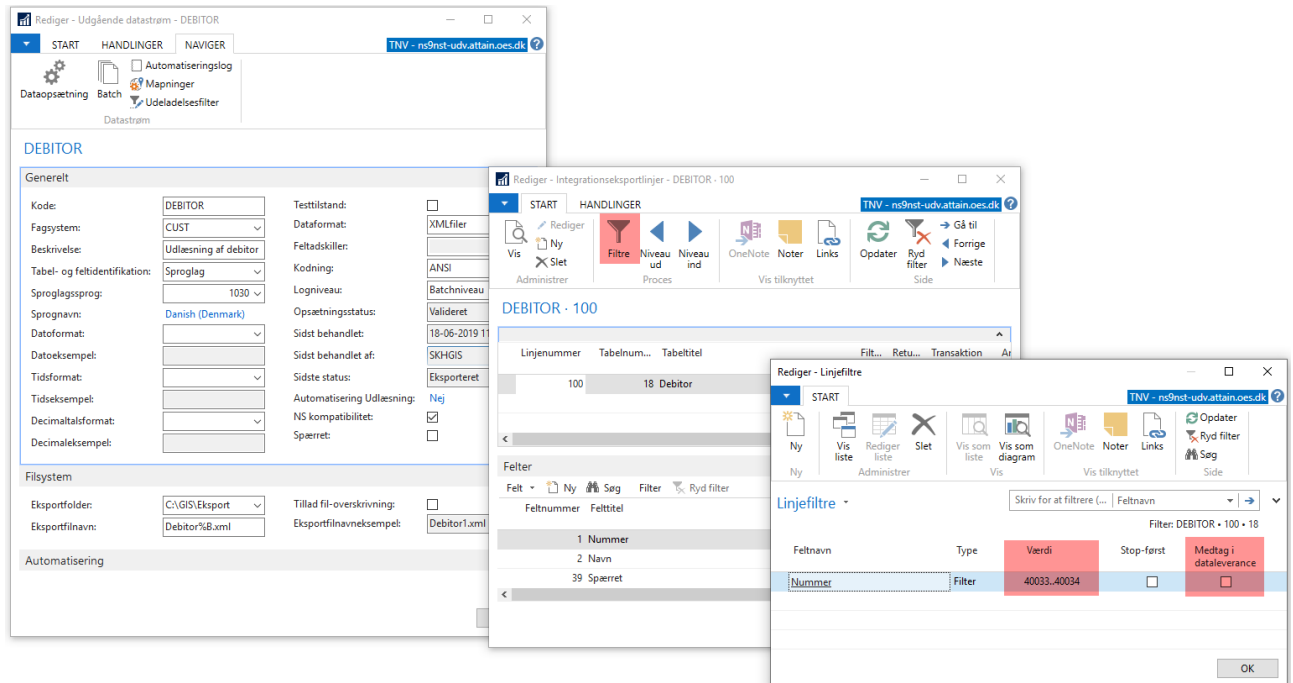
Rediger - Udgående datastrøm - DEBITOR

START HANDLINGER NAVIGER

TNV - ns9nst-udv.attain.oes.dk

Dataopsætning Batch Automatiseringslog Mapninger Udeladelsesfilter
Datastrøm

DEBITOR

Generelt

Kode: DEBITOR
Fagsystem: CUST
Beskrivelse: Udlæsning af debitor
Tabel- og feltidentifikation: Sproglag
Sproglagssprog: 1030
Sprognavn: Danish (Denmark)
Datoformat:
Datoeksempel:
Tidsformat:
Tidseksempel:
Decimaltalsformat:
Decimaleksempel:

Testtilstand:
Dataformat: XMLfiler
Feltadskiller:
Kodning: ANSI
Logniveau: Batchniveau
Opsætningsstatus: Valideret
Sidst behandlet: 18-06-2019 1
Sidst behandlet af: SKHGIS
Sidste status: Eksporteret
Automatisering Udlæsning: Nej
NS kompatibilitet:
Spærret:

Filsystem

Eksportfolder: C:\GIS\Eksport
Eksportfilnavn: Debitor%B.xml
Tillad fil-overskrivning:
Eksportfilnavneksempel: Debitor1.xml

Automatisering

Rediger - Integrationseksportlinjer - DEBITOR - 100

START HANDLINGER

TNV - ns9nst-udv.attain.oes.dk

Vis Rediger Ny Slet
Administrer
Filtre Niveau ud Niveau ind
Proces
OneNote Noter Links
Vis tilknyttet
Opdater Ryd filter Gå til Forrige Næste
Side

DEBITOR · 100

| Linjenummer | Tabelnum... | Tabeltitel | Filt... | Retu... | Transaktion | Ar |
|---|---|---|---|---|---|---|
| 100 | 18 | Debitor | | | | |

Felter

Felt Ny Søg Filter Ryd filter

| Feltnummer | Felttitel |
|---|---|
| 1 | Nummer |
| 2 | Navn |
| 39 | Spærret |

Rediger - Linjefiltre

START

TNV - ns9nst-udv.attain.oes.dk

Ny
Ny
Vis liste Rediger liste Slet
Administrer
Vis som liste Vis som diagram
Vis
OneNote Noter Links
Vis tilknyttet
Opdater Ryd filter Søg
Side

Linjefiltre

Skriv for at filtrere (... Feltnavn

Filter: DEBITOR • 100 • 18

| Feltnavn | Type | Værdi | Stop-først | Medtag i dataleverance |
|---|---|---|---|---|
| Nummer | Filter | 40033..40034 | ☐ | ☐ |

OK